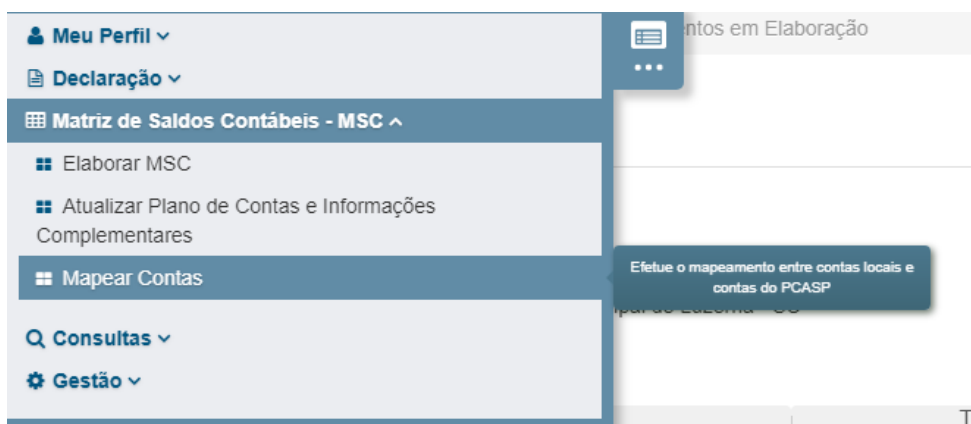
Meu Perfil
Declaração
Matriz de Saldos Contábeis - MSC
Elaborar MSC
Atualizar Plano de Contas e Informações Complementares
Mapear Contas
Consultas
Gestão

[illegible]ntos em Elaboração

Efetue o mapeamento entre contas locais e contas do PCASP

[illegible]

T